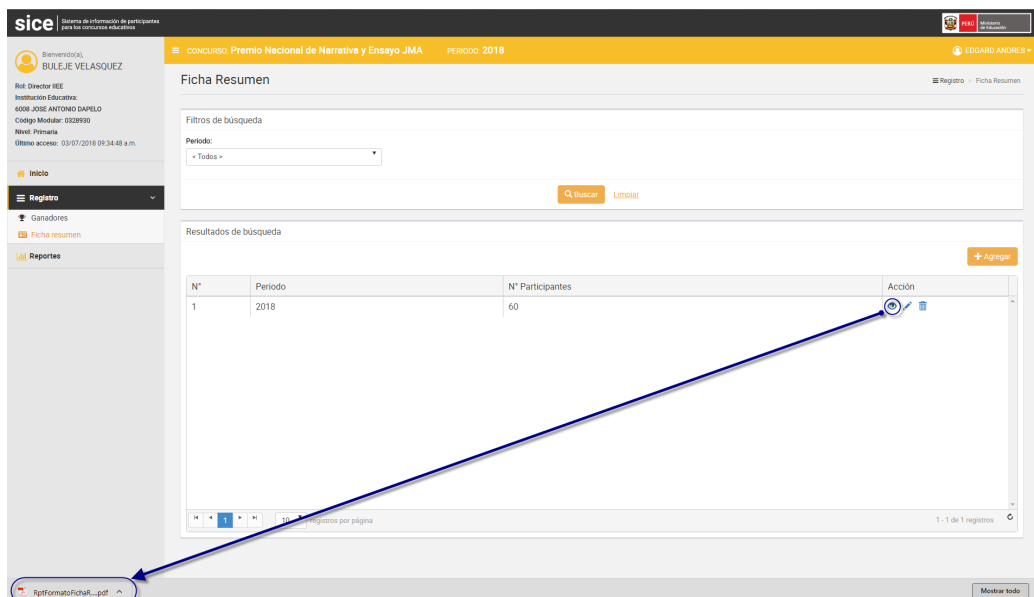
sice Sistema de información de participantes para los concursos educativos

PERÚ Ministerio de Educación

Bienvenido(a),
BULEJE VELASQUEZ

Rol: Director IIEE
Institución Educativa:
6008 JOSE ANTONIO DAPELO
Código Modular: 0328930
Nivel: Primaria
Último acceso: 03/07/2018 09:34:48 a.m.

Inicio

Registro

Ganadores

Ficha resumen

Reportes

CONCURSO: Premio Nacional de Narrativa y Ensayo JMA PERIODO: 2018

EDGARD ANDRES

Ficha Resumen

Registro > Ficha Resumen

Filtros de búsqueda

Periodo:

< Todos >

Buscar Limpiar

Resultados de búsqueda

+ Agregar

| N° | Periodo | N° Participantes | Acción |
|---|---|---|---|
| 1 | 2018 | 60 | |

1

10 registros por página

1 - 1 de 1 registros

RptFormatoFichaR....pdf

Mostrar todo